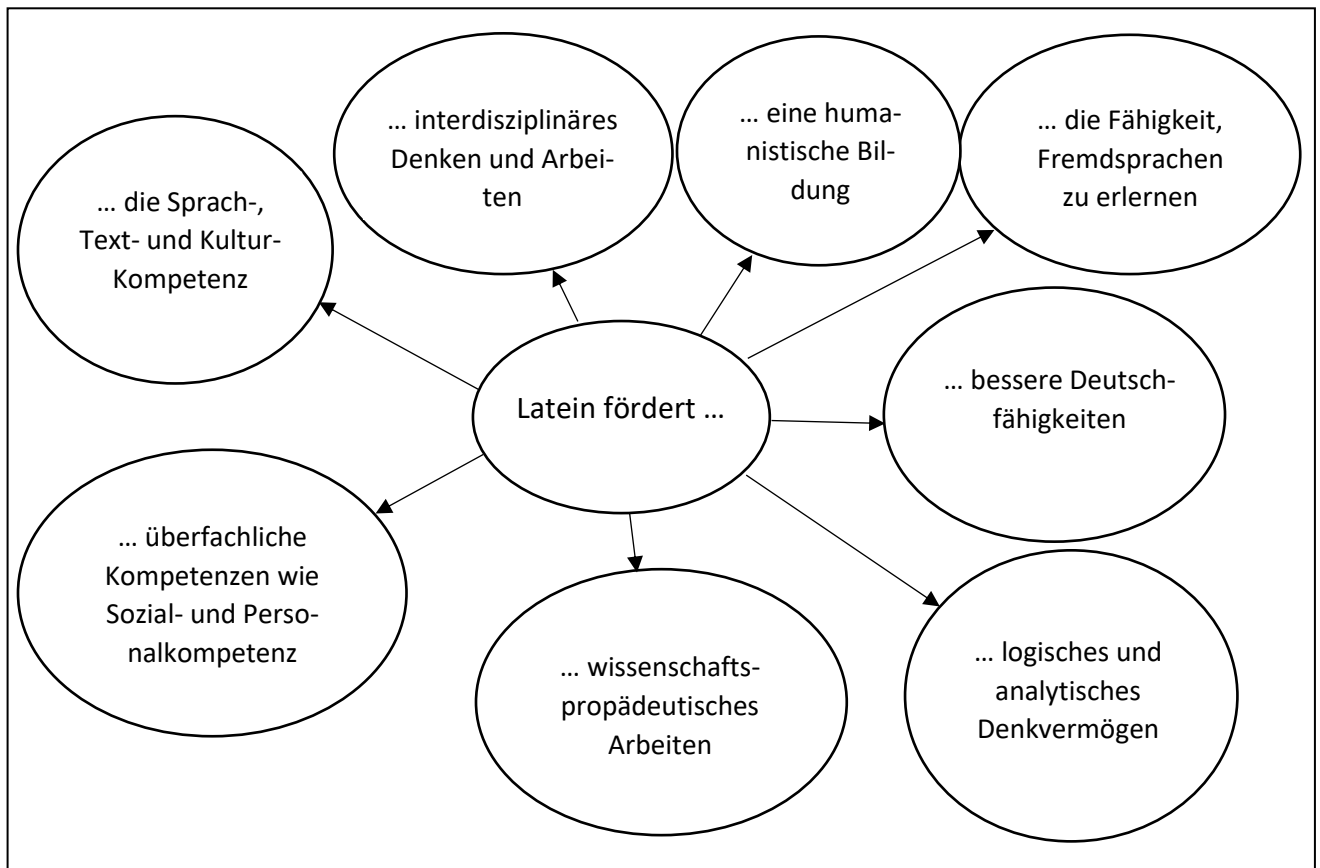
Latein fördert …

… die Sprach-, Text- und Kultur-Kompetenz

… interdisziplinäres Denken und Arbeiten

… eine humanistische Bildung

… die Fähigkeit, Fremdsprachen zu erlernen

… bessere Deutschfähigkeiten

… logisches und analytisches Denkvermögen

… wissenschaftspropädeutisches Arbeiten

… überfachliche Kompetenzen wie Sozial- und Personalkompetenz